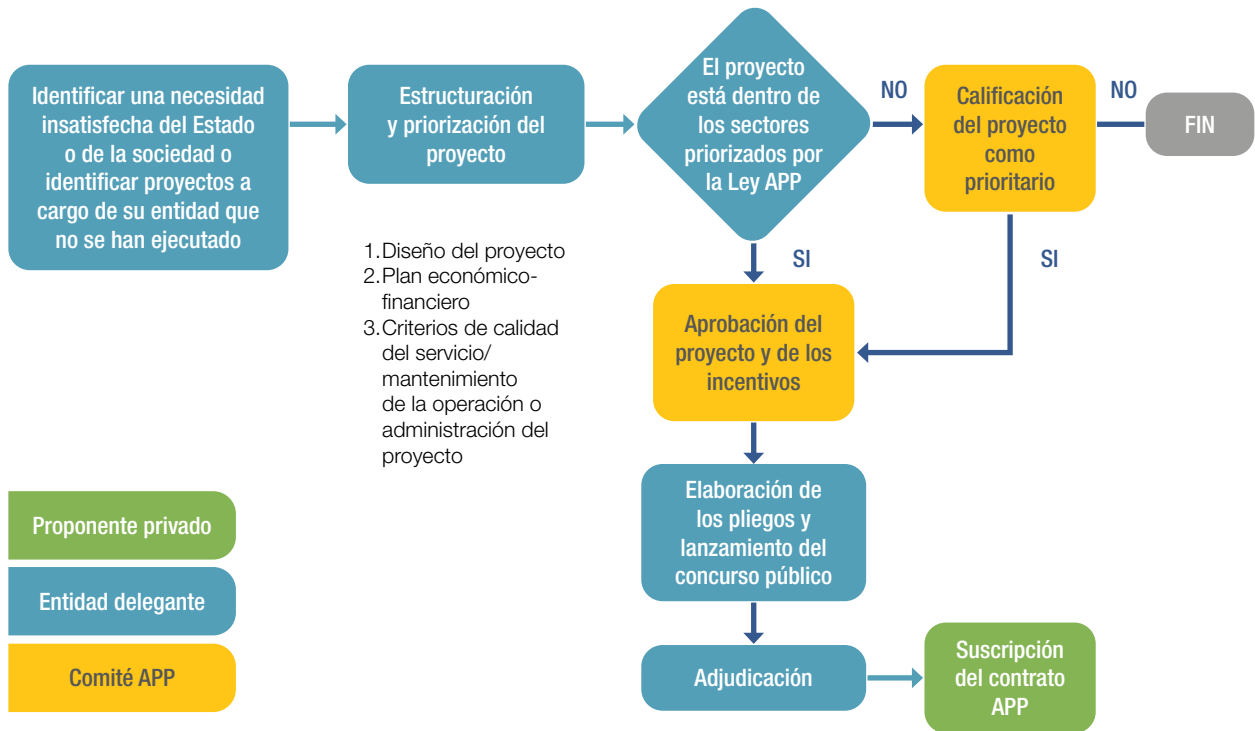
Identificar una necesidad insatisfecha del Estado o de la sociedad o identificar proyectos a cargo de su entidad que no se han ejecutado

Estructuración y priorización del proyecto

1. Diseño del proyecto
2. Plan económico-financiero
3. Criterios de calidad del servicio/ mantenimiento de la operación o administración del proyecto

El proyecto está dentro de los sectores priorizados por la Ley APP

NO

Calificación del proyecto como prioritario

NO

FIN

SI

SI

Aprobación del proyecto y de los incentivos

Elaboración de los pliegos y lanzamiento del concurso público

Adjudicación

Suscripción del contrato APP

Proponente privado

Entidad delegante

Comité APP